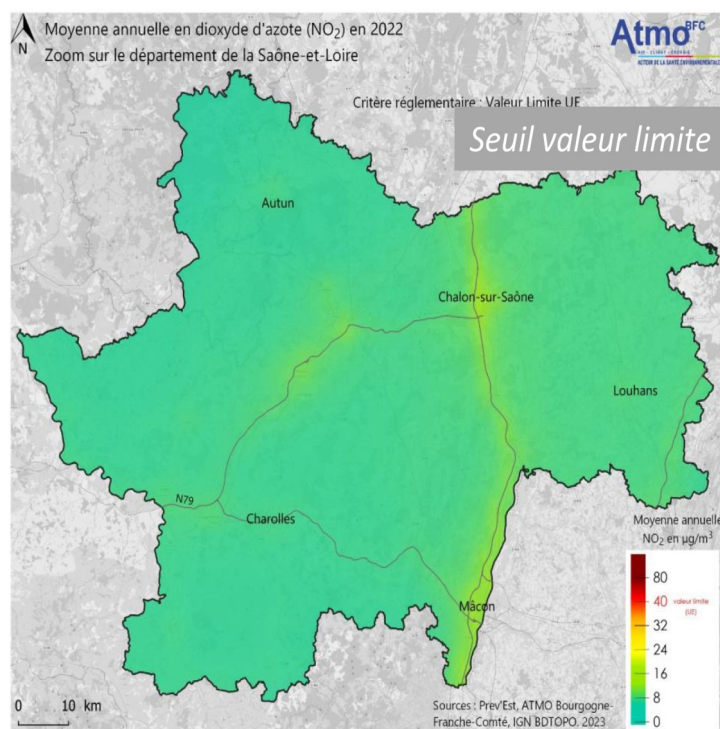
N

Moyenne annuelle en dioxyde d'azote ($NO_2$) en 2022
Zoom sur le département de la Saône-et-Loire

Atmo BFC
AIR · CLIMAT · ÉNERGIE
ACTEUR DE LA SANTÉ ENVIRONNEMENTALE

Critère réglementaire : Valeur Limite UE

Seuil valeur limite

Autun

Chalon-sur-Saône

Louhans

N79

Charolles

Mâcon

Moyenne annuelle
$NO_2$ en $\mu g/m^3$

80
40 valeur limite (UE)
32
24
16
8
0

0 10 km

Sources : Prev'Est, ATMO Bourgogne-Franche-Comté, IGN BDTOPO. 2023